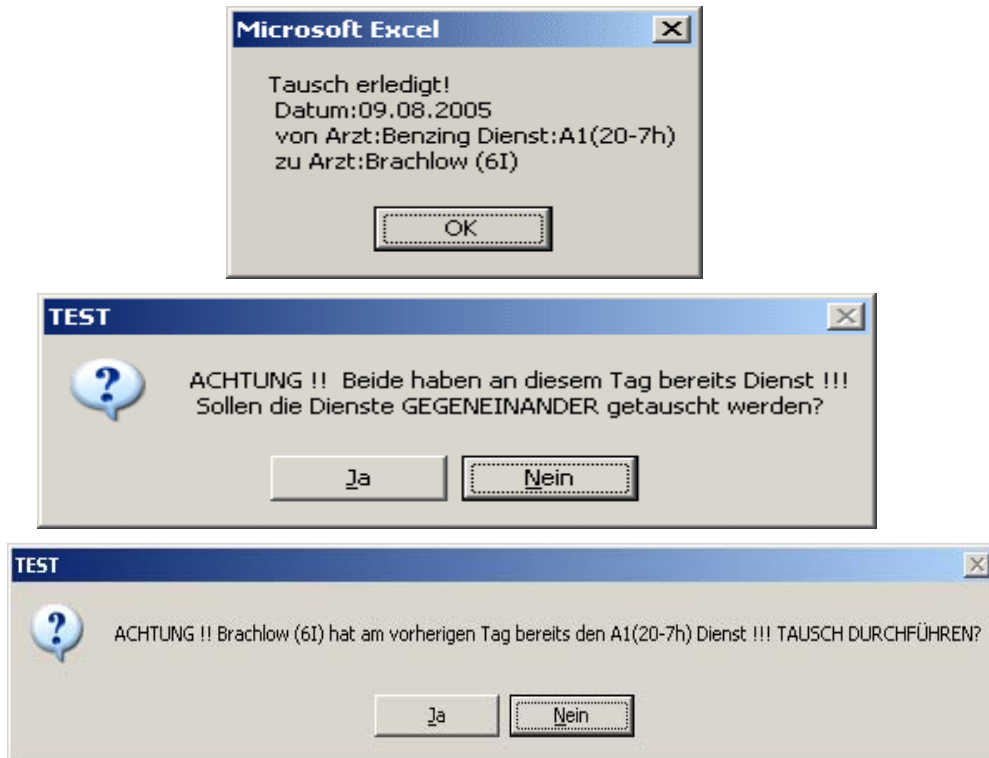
Microsoft Excel

Tausch erledigt!
Datum:09.08.2005
von Arzt:Benzing Dienst:A1(20-7h)
zu Arzt:Brachlow (6I)

OK

TEST

ACHTUNG !! Beide haben an diesem Tag bereits Dienst !!!
Sollen die Dienste GEGENEINANDER getauscht werden?

Ja Nein

TEST

ACHTUNG !! Brachlow (6I) hat am vorherigen Tag bereits den A1(20-7h) Dienst !!! TAUSCH DURCHFÜHREN?

Ja Nein